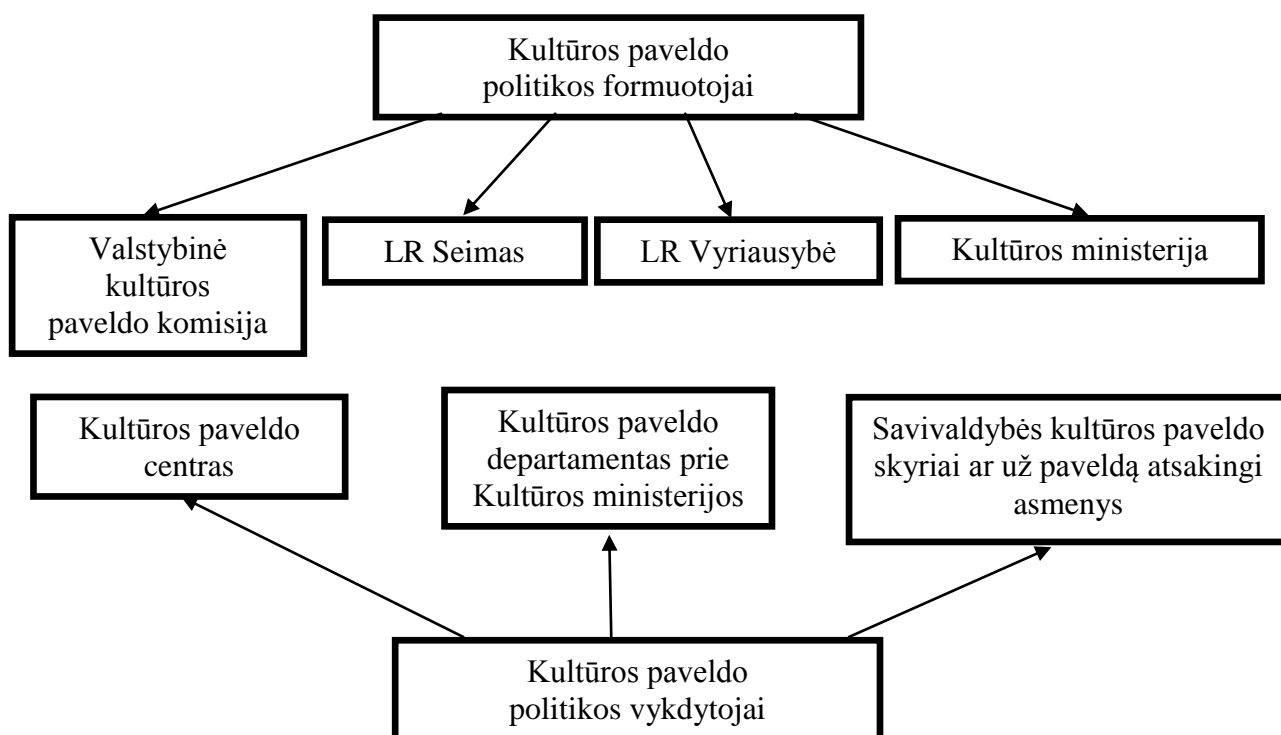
Kultūros paveldo politikos formuotojai

Valstybinė kultūros paveldo komisija

LR Seimas

LR Vyriausybė

Kultūros ministerija

Kultūros paveldo centras

Kultūros paveldo departamentas prie Kultūros ministerijos

Savivaldybės kultūros paveldo skyriai ar už paveldą atsakingi asmenys

Kultūros paveldo politikos vykdytojai